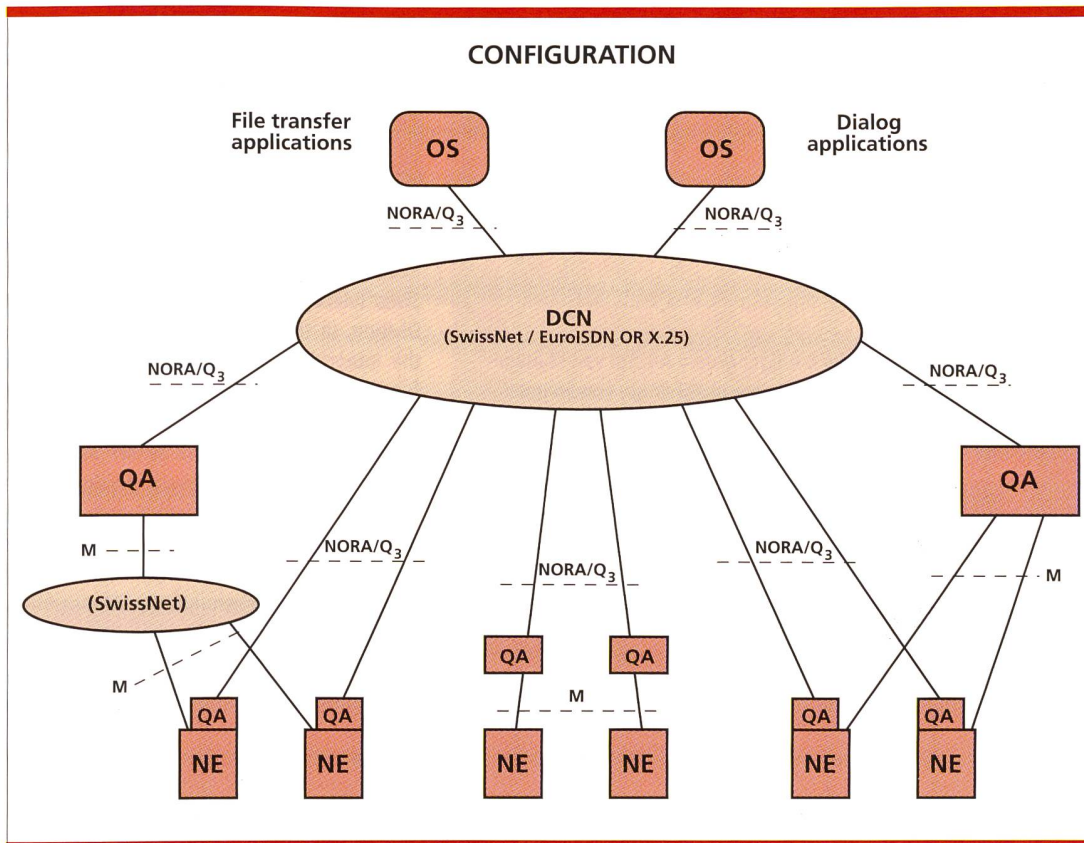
CONFIGURATION

File transfer applications

OS

OS

Dialog applications

NORA/$Q_3$

NORA/$Q_3$

DCN
(SwissNet / EuroISDN OR X.25)

NORA/$Q_3$

NORA/$Q_3$

QA

QA

M

NORA/$Q_3$

NORA/$Q_3$

NORA/$Q_3$

M

(SwissNet)

M

QA

QA

M

QA

QA

QA

QA

NE

NE

NE

NE

NE

NE